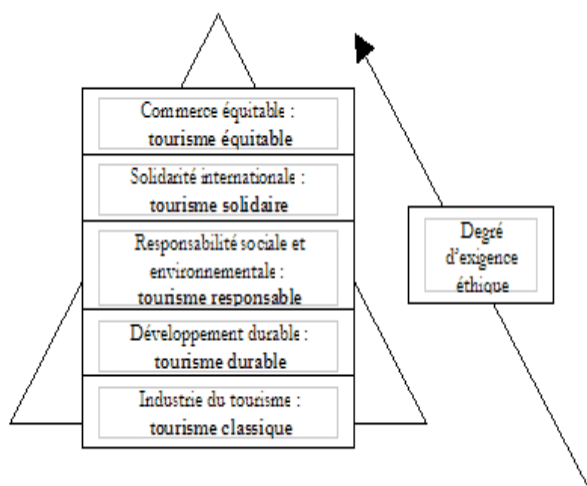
Commerce équitable :
tourisme équitable

Solidarité internationale :
tourisme solidaire

Responsabilité sociale et environnementale :
tourisme responsable

Développement durable :
tourisme durable

Industrie du tourisme :
tourisme classique

Degré d'exigence éthique